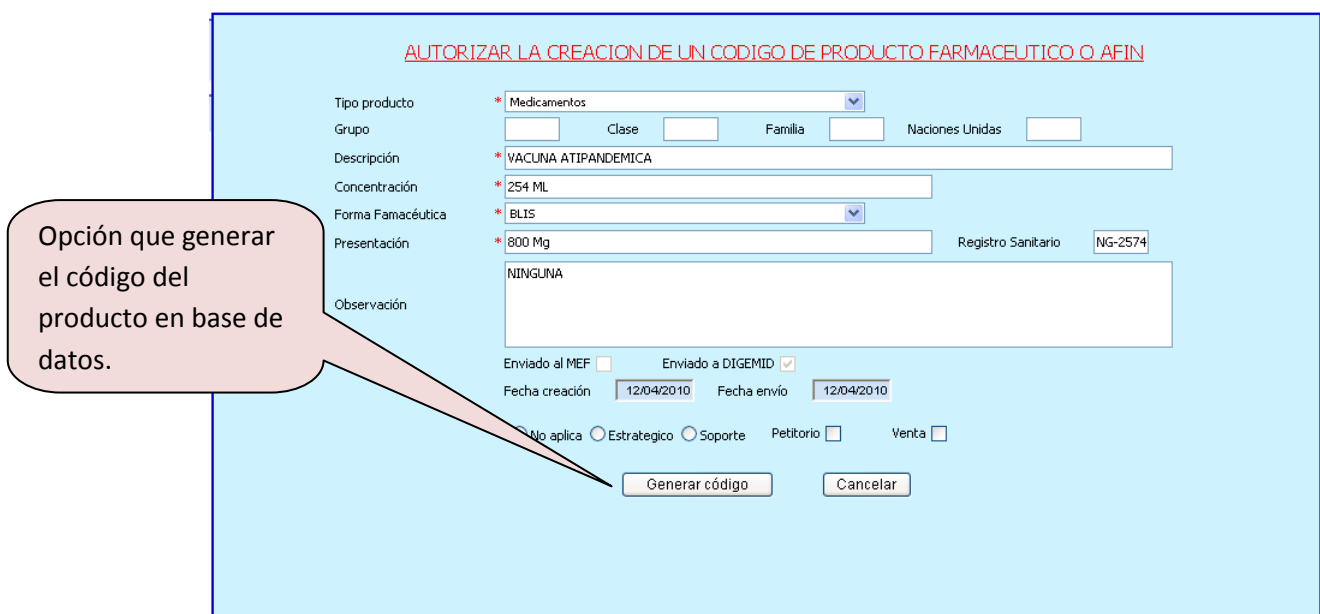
AUTORIZAR LA CREACION DE UN CODIGO DE PRODUCTO FARMACEUTICO O AFIN

Tipo producto * Medicamentos

Grupo Clase Familia Naciones Unidas

Descripción * VACUNA ATIPANDEMICA

Concentración * 254 ML

Forma Famacéutica * BLIS

Presentación * 800 Mg Registro Sanitario NG-2574

Observación NINGUNA

Enviado al MEF Enviado a DIGEMID

Fecha creación 12/04/2010 Fecha envío 12/04/2010

No aplica Estrategico Soporte Petitorio Venta

Generar código Cancelar

Opción que generar el código del producto en base de datos.